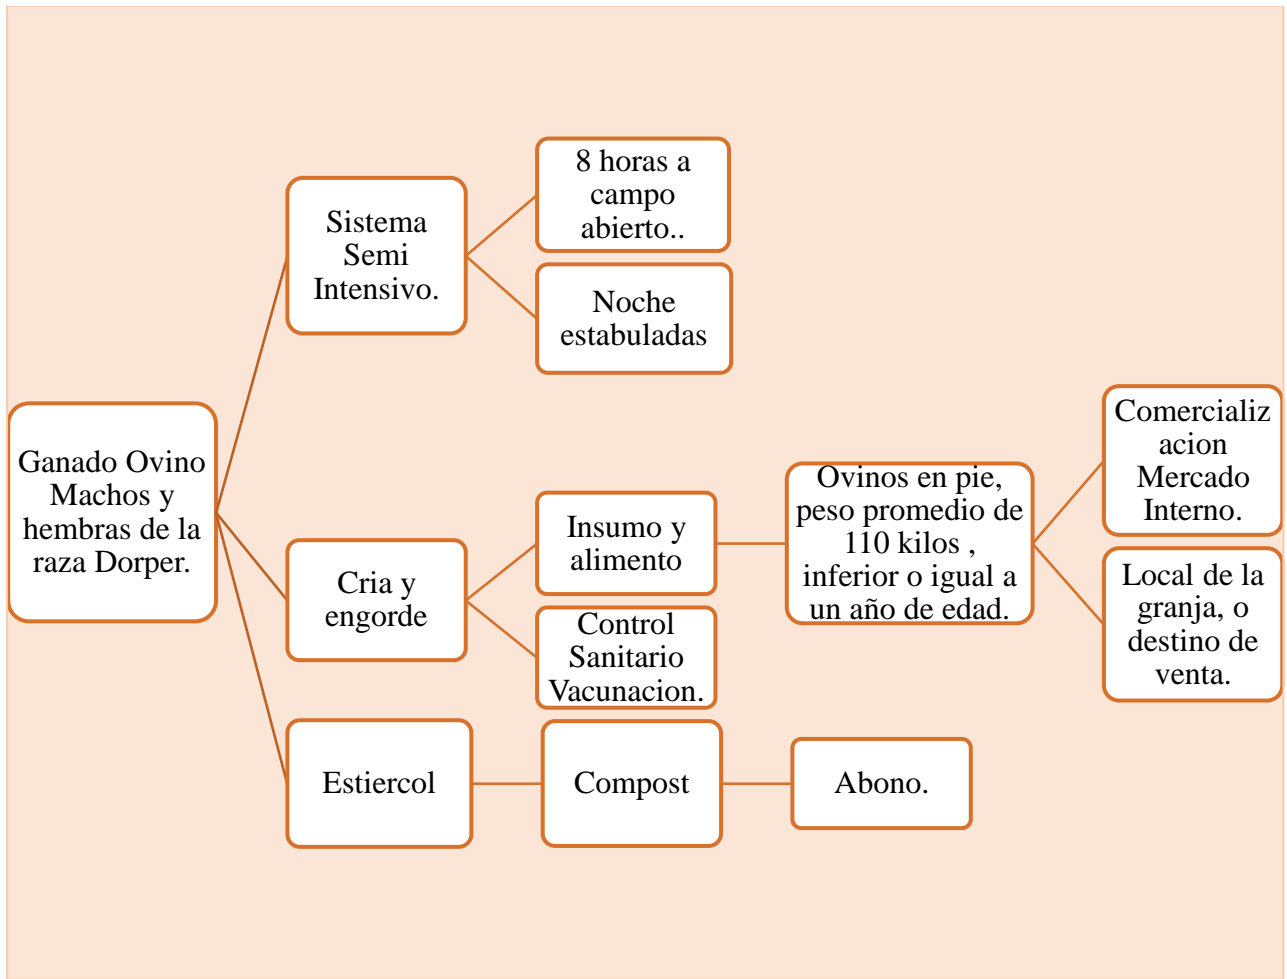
Ganado Ovino Machos y hembras de la raza Dorper.

Sistema Semi Intensivo.

8 horas a campo abierto..

Noche estabuladas

Cria y engorde

Insumo y alimento

Control Sanitario Vacunacion.

Ovinos en pie, peso promedio de 110 kilos , inferior o igual a un año de edad.

Comercializacion Mercado Interno.

Local de la granja, o destino de venta.

Estiercol

Compost

Abono.